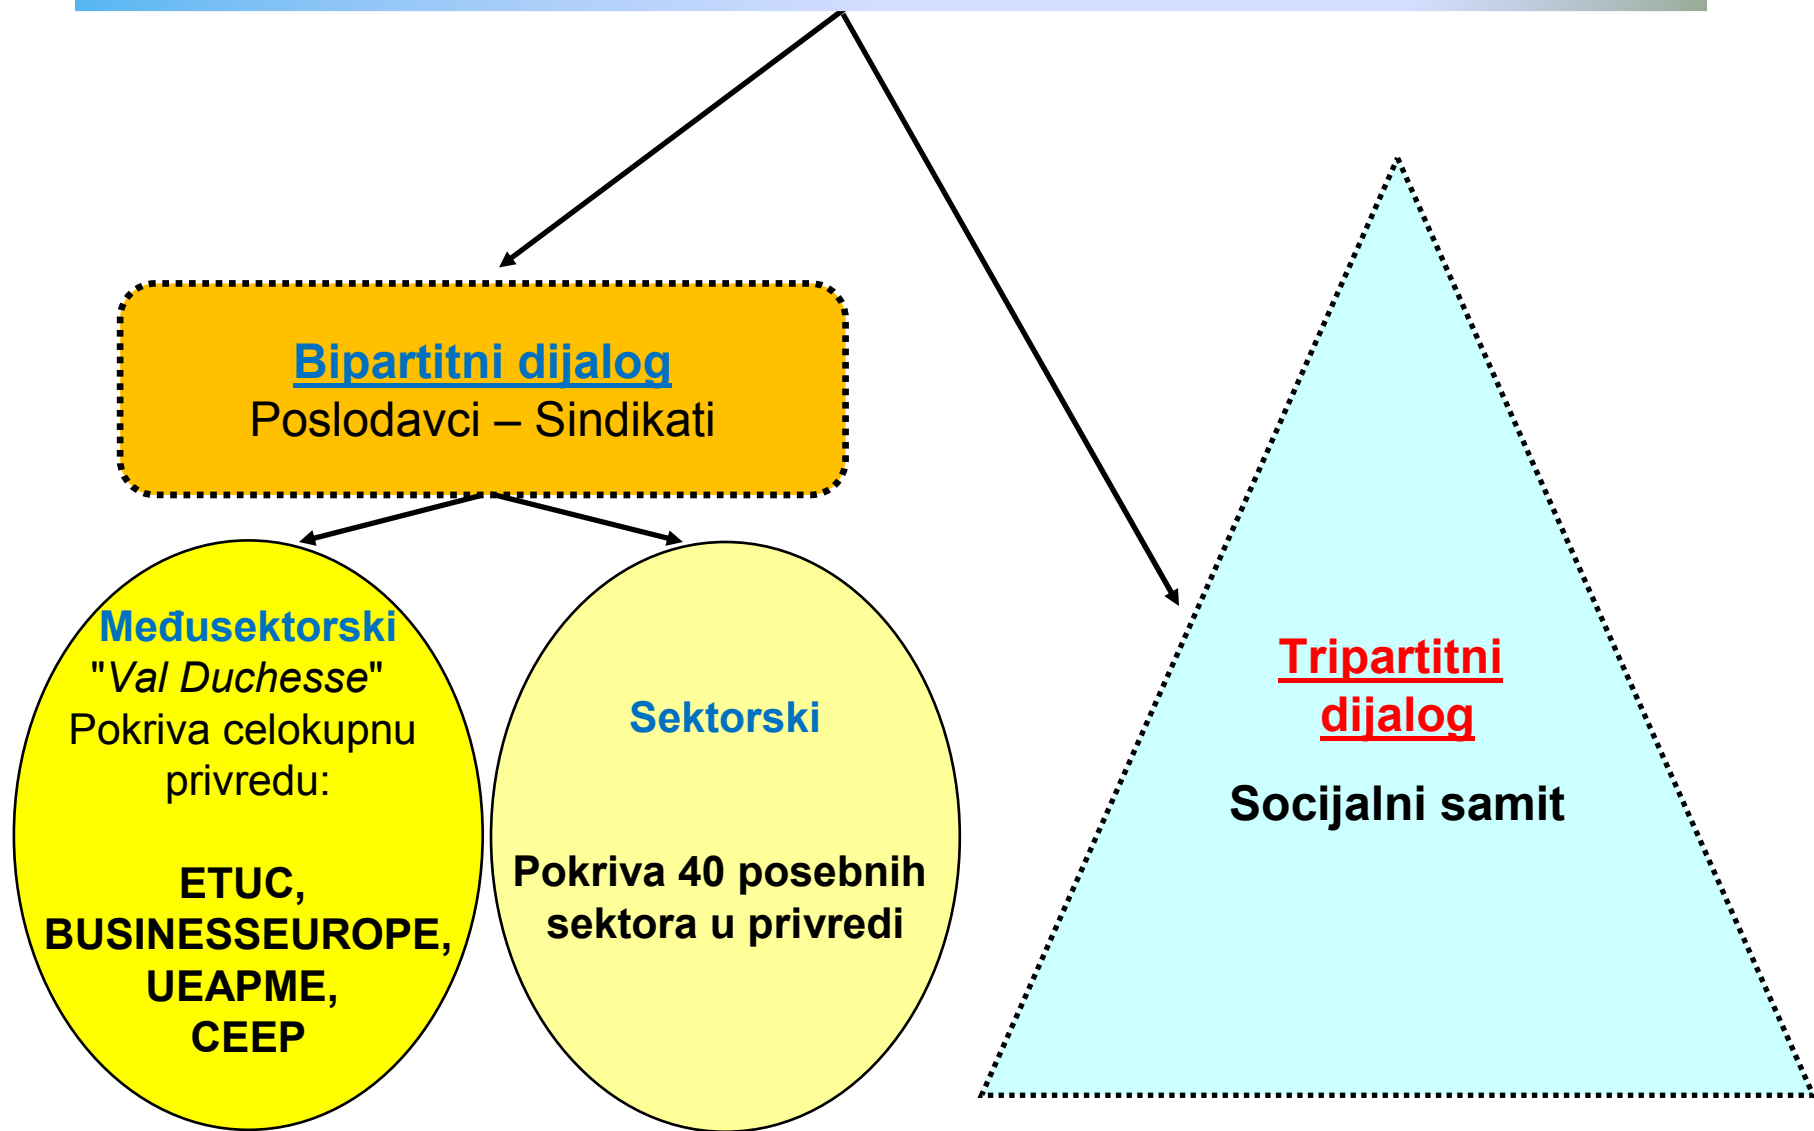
Bipartitni dijalog
Poslodavci – Sindikati

Međusektorski
"Val Duchesse"
Pokriva celokupnu privredu:

ETUC, BUSINESSEUROPE, UEAPME, CEEP

Sektorski

Pokriva 40 posebnih sektora u privredi

Tripartitni dijalog

Socijalni samit